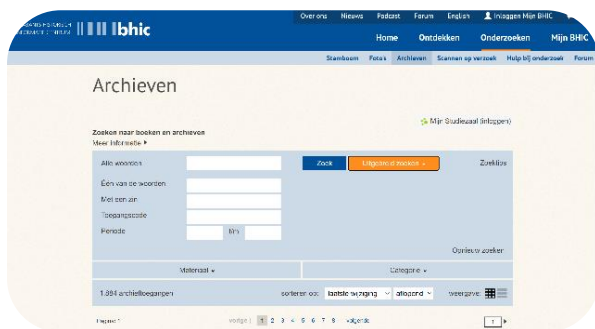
BRABANTS HISTORISCH INFORMATIE CENTRUM bhic

Over ons Nieuws Podcast Forum English Inloggen Mijn BHIC

Home Ontdekken Onderzoeken Mijn BHIC

Stamboom Foto's Archieven Scannen op verzoek Hulp bij onderzoek Forum

Archieven

Mijn Studiezaal (inloggen)

Zoeken naar boeken en archieven
Meer informatie ▸

Alle woorden
Zoek
Uitgebreid zoeken +
Zoektips
Eén van de woorden
Met een zin
Toegangscode
Periode t/m
Opnieuw zoeken

Materiaal ▾
Categorie ▾

1.884 archieftoegangen
sorteren op: laatste wijziging afloopend weergave:

Pagina 1 vorige 1 2 3 4 5 6 7 8 volgende 1 ▸